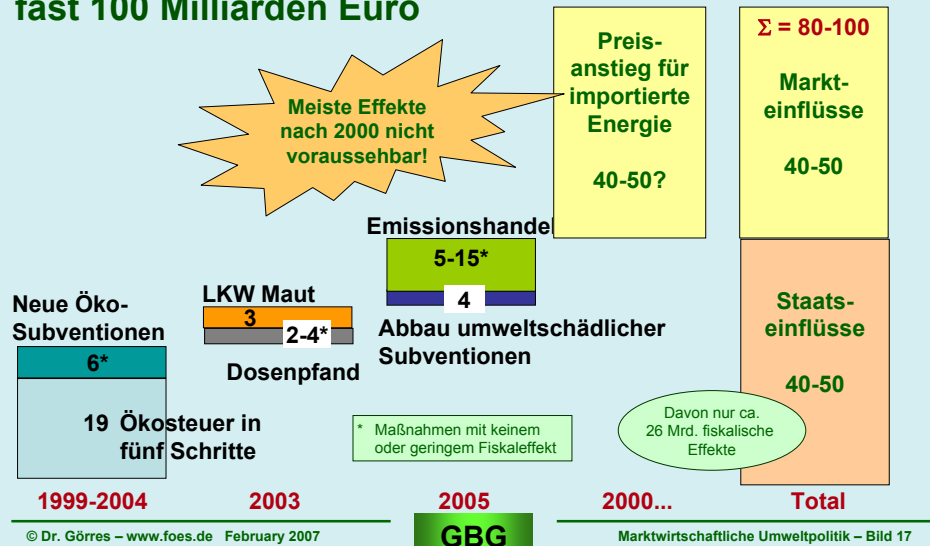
fast 100 Milliarden Euro

Meiste Effekte nach 2000 nicht voraussehbar!

Preisanstieg für importierte Energie

40-50?

$\Sigma$ = 80-100

Markteinflüsse

40-50

Emissionshandel

5-15*

4

Abbau umweltschädlicher Subventionen

LKW Maut

3

2-4*

Dosenpfand

Neue Öko-Subventionen

6*

19 Ökosteuer in fünf Schritte

* Maßnahmen mit keinem oder geringem Fiskaleffekt

Staatseinflüsse

40-50

Davon nur ca. 26 Mrd. fiskalische Effekte

1999-2004 | 2003 | 2005 | 2000... | Total

© Dr. Görres – www.foes.de February 2007

GBG

Marktwirtschaftliche Umweltpolitik – Bild 17